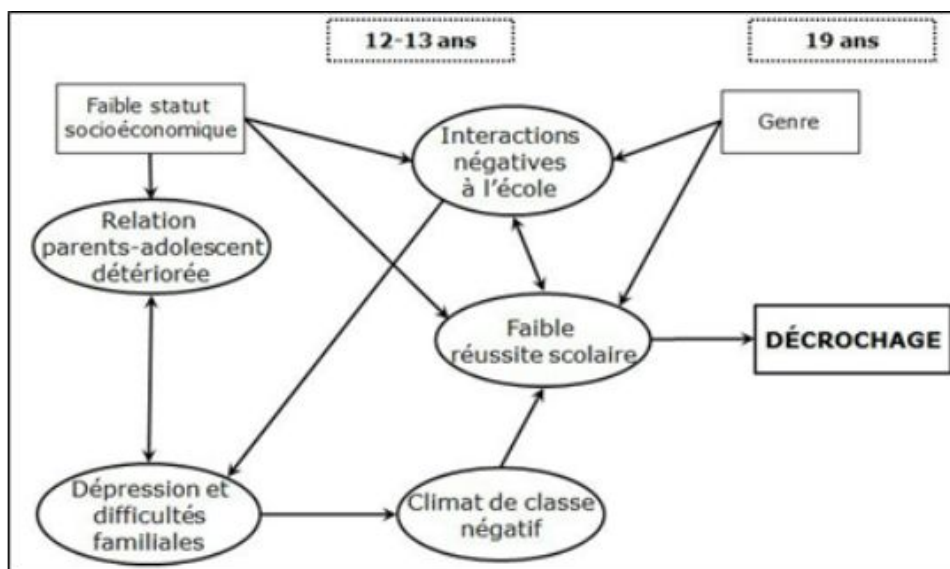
12-13 ans

19 ans

Faible statut socioéconomique

Interactions négatives à l'école

Genre

Relation parents-adolescent détériorée

Faible réussite scolaire

DÉCROCHAGE

Dépression et difficultés familiales

Climat de classe négatif